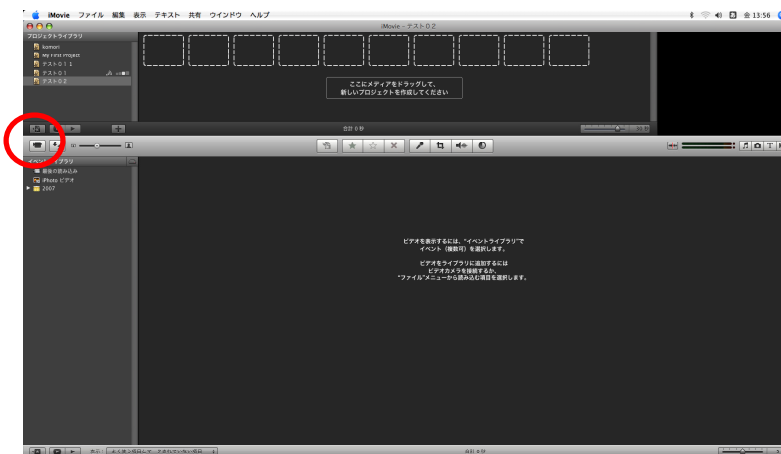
iMovie ファイル 編集 表示 テキスト 共有 ウインドウ ヘルプ

金 13:56

iMovie – テスト02

プロジェクトライブラリ

komori

My First Project

テスト011

テスト01

テスト02

ここにメディアをドラッグして、
新しいプロジェクトを作成してください

合計 0 秒

イベントライブラリ

最後の読み込み

iPhoto ビデオ

2007

ビデオを表示するには、"イベントライブラリ"で
イベント（複数可）を選択します。

ビデオをライブラリに追加するには
ビデオカメラを接続するか、
"ファイル"メニューから読み込む項目を選択します。

表示：

合計 0 秒